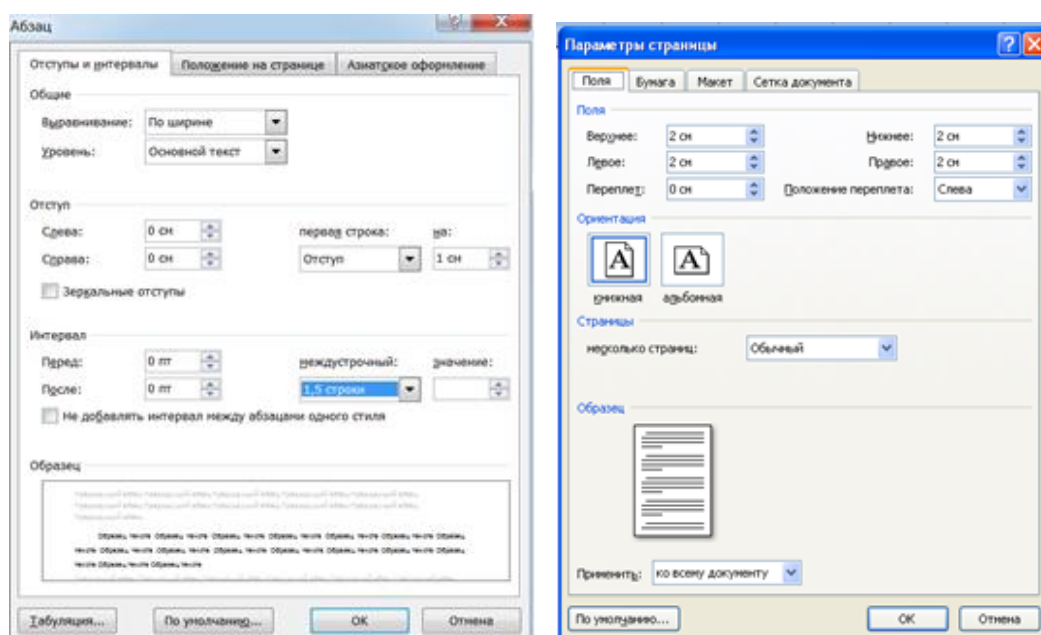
Абзац

Отступы и интервалы | Положение на странице | Азиатское оформление

Общие

Выравнивание: По ширине

Уровень: Основной текст

Отступ

Слева: 0 см

Справа: 0 см

первая строка: Отступ

на: 1 см

Зеркальные отступы

Интервал

Перед: 0 пт

После: 0 пт

междустрочный: 1,5 строки

значение:

Не добавлять интервал между абзацами одного стиля

Образец

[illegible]

Табуляция... | По умолчанию... | OK | Отмена

Параметры страницы

Поля | Бумага | Макет | Сетка документа

Поля

Верхнее: 2 см

Нижнее: 2 см

Левое: 2 см

Правое: 2 см

Переплет: 0 см

Положение переплета: Слева

Ориентация

книжная | альбомная

Страницы

несколько страниц: Обычный

Образец

Применить: ко всему документу

По умолчанию... | OK | Отмена